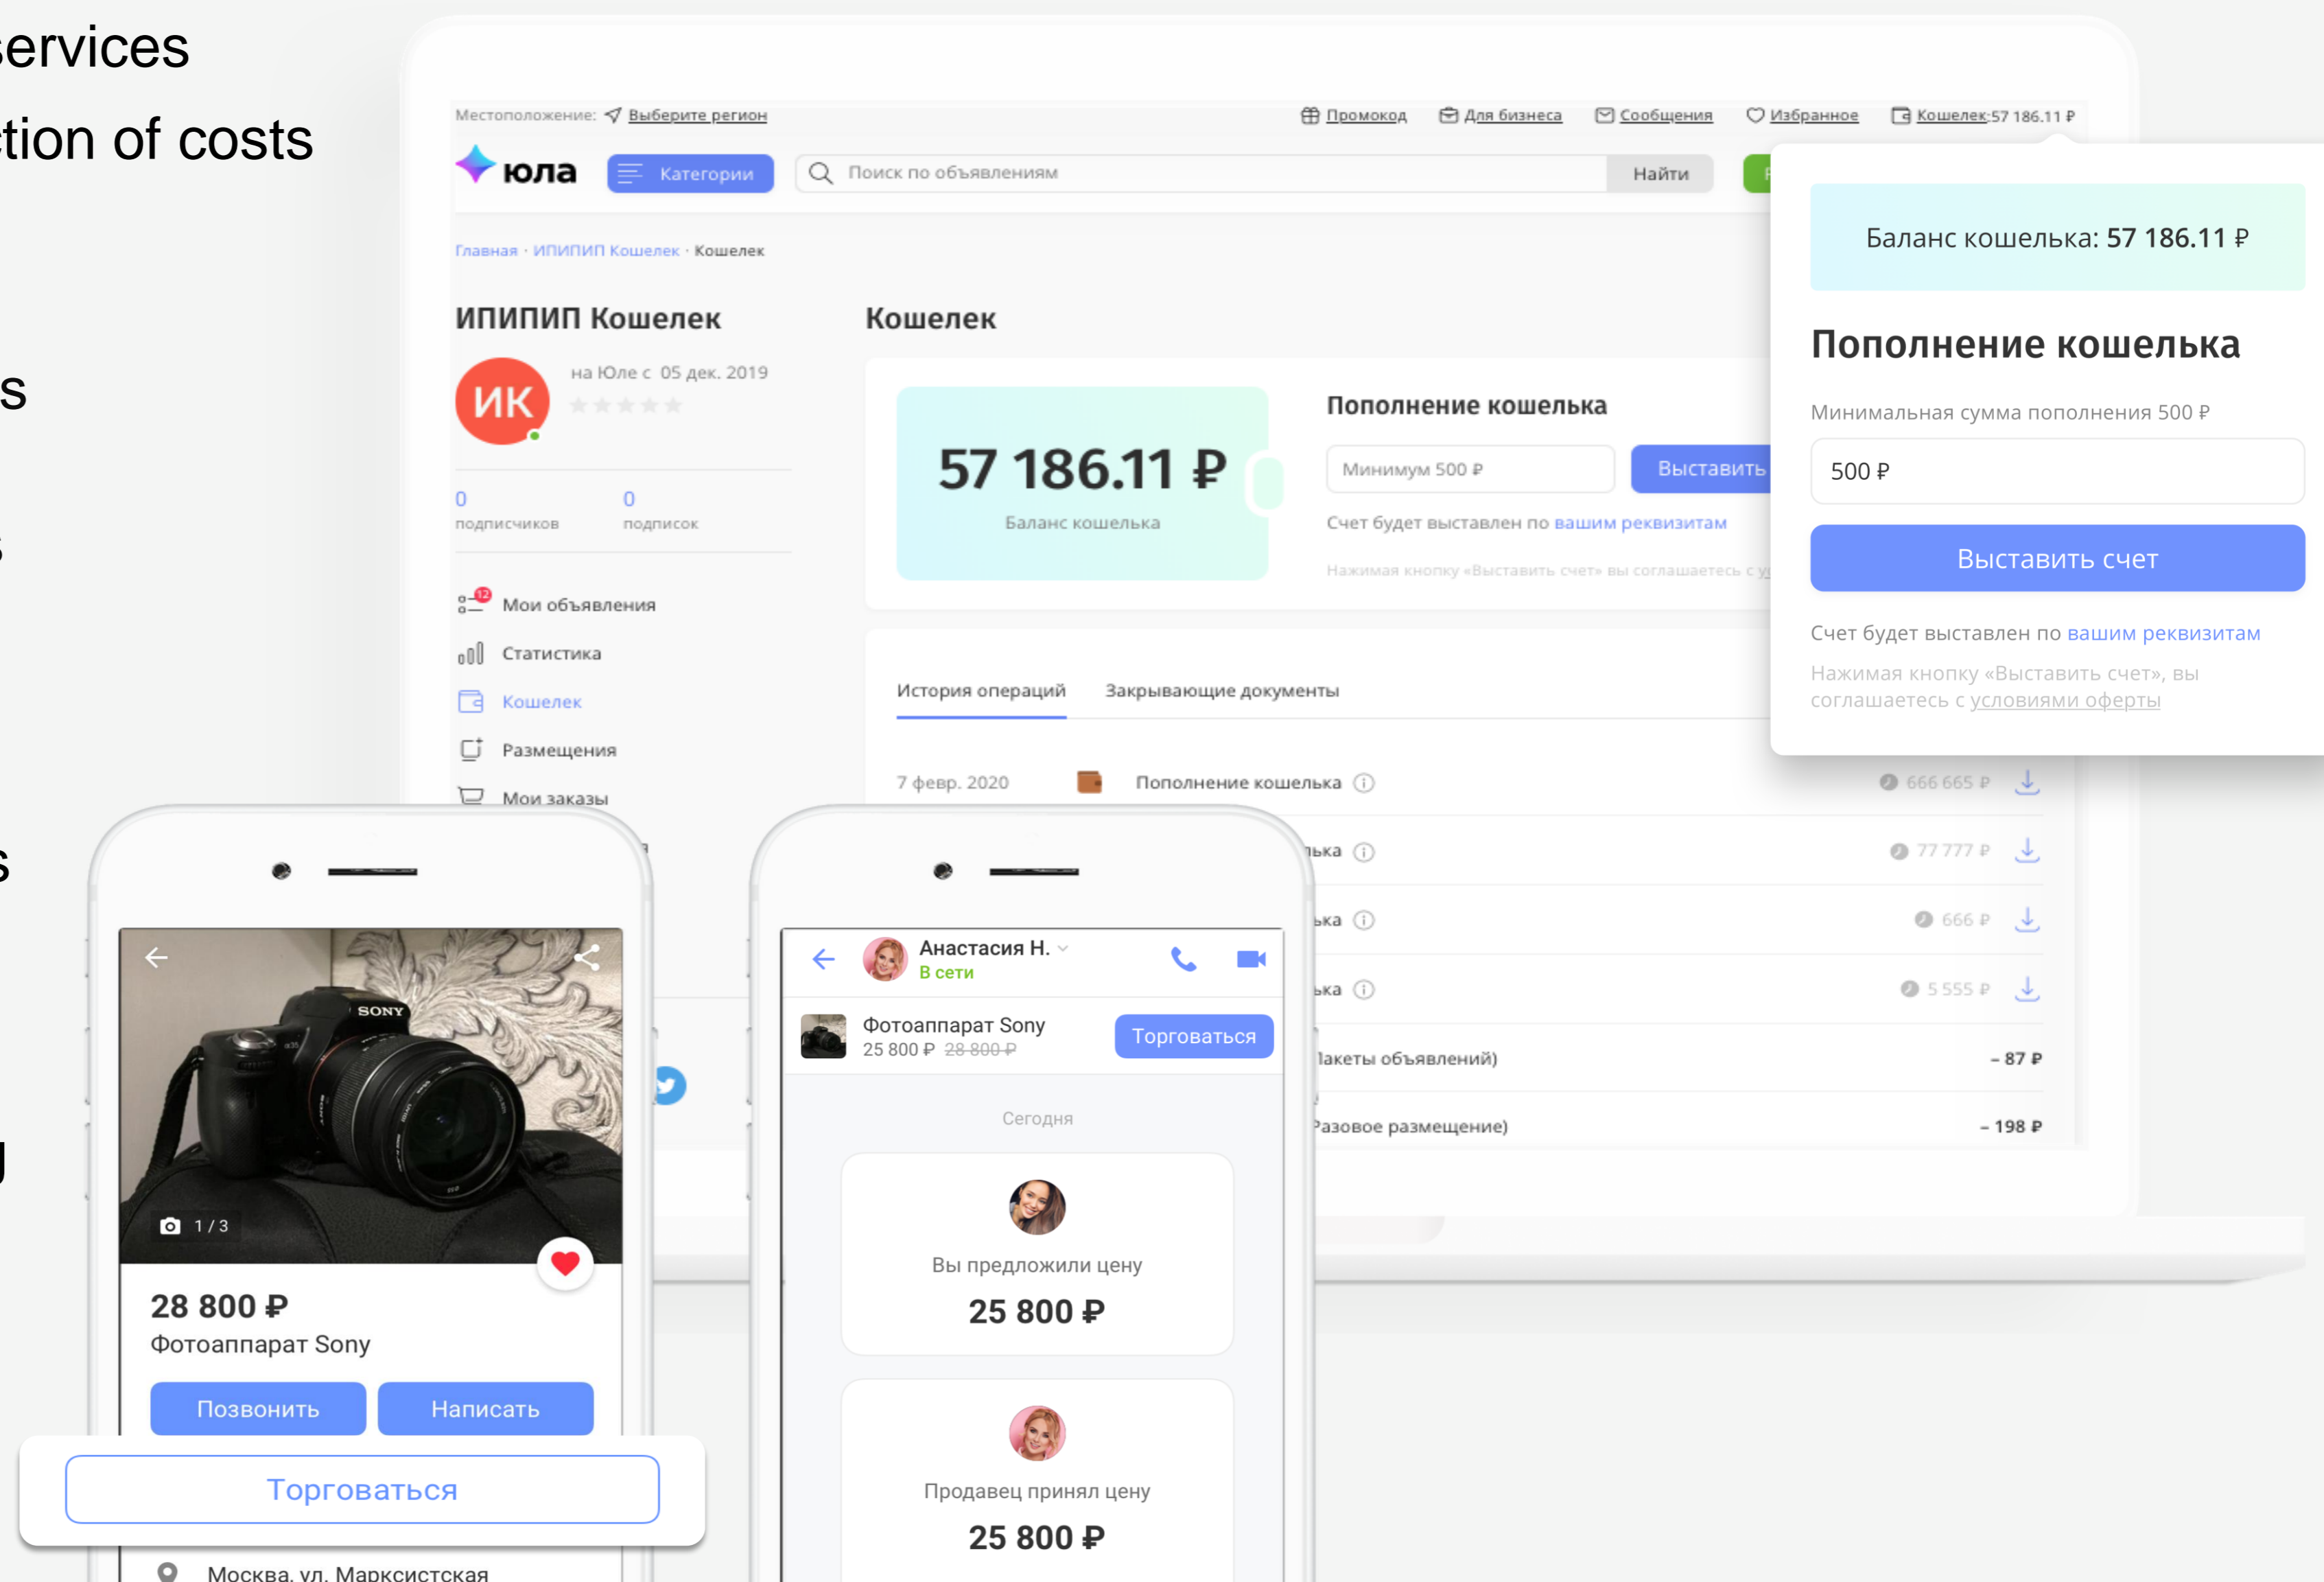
ervices
tion of costs

s

s

s

Местоположение: Выберите регион
Промокод Для бизнеса Сообщения Избранное Кошелек:57 186.11 ₽

юла Категории Поиск по объявлениям Найти

Главная · ИПИПИП Кошелек · Кошелек

ИПИПИП Кошелек
ИК
на Юле с 05 дек. 2019
0 подписчиков
0 подписок
Мои объявления
Статистика
Кошелек
Размещения
Мои заказы

Кошелек
57 186.11 ₽
Баланс кошелька
Пополнение кошелька
Минимум 500 ₽
Выставить
Счет будет выставлен по вашим реквизитам
Нажимая кнопку «Выставить счет» вы соглашаетесь с у

История операций Закрывающие документы
7 февр. 2020 Пополнение кошелька 666 665 ₽
ька 77 777 ₽
ька 666 ₽
ька 5 555 ₽
пакеты объявлений) – 87 ₽
разовое размещение) – 198 ₽

Баланс кошелька: 57 186.11 ₽
Пополнение кошелька
Минимальная сумма пополнения 500 ₽
500 ₽
Выставить счет
Счет будет выставлен по вашим реквизитам
Нажимая кнопку «Выставить счет», вы соглашаетесь с условиями оферты

1 / 3
28 800 ₽
Фотоаппарат Sony
Позвонить Написать
Торговаться
Москва, ул. Марксистская

Анастасия Н.
В сети
Фотоаппарат Sony
25 800 ₽ 28 800 ₽
Торговаться
Сегодня
Вы предложили цену
25 800 ₽
Продавец принял цену
25 800 ₽